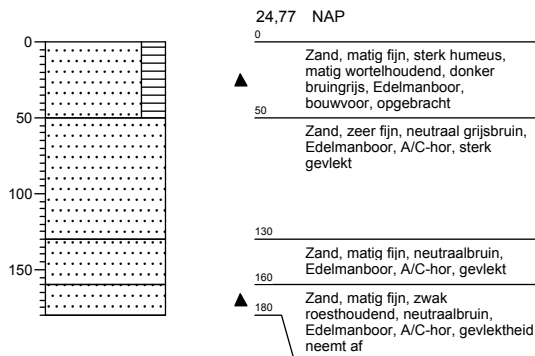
24,77 NAP

0

50

100

150

0

Zand, matig fijn, sterk humeus, matig wortelhoudend, donker bruingrijs, Edelmanboor, bouwvoor, opgebracht

50

Zand, zeer fijn, neutraal grijsbruin, Edelmanboor, A/C-hor, sterk gevlekt

130

Zand, matig fijn, neutraalbruin, Edelmanboor, A/C-hor, gevlekt

160

180

Zand, matig fijn, zwak roesthoudend, neutraalbruin, Edelmanboor, A/C-hor, gevlektheid neemt af